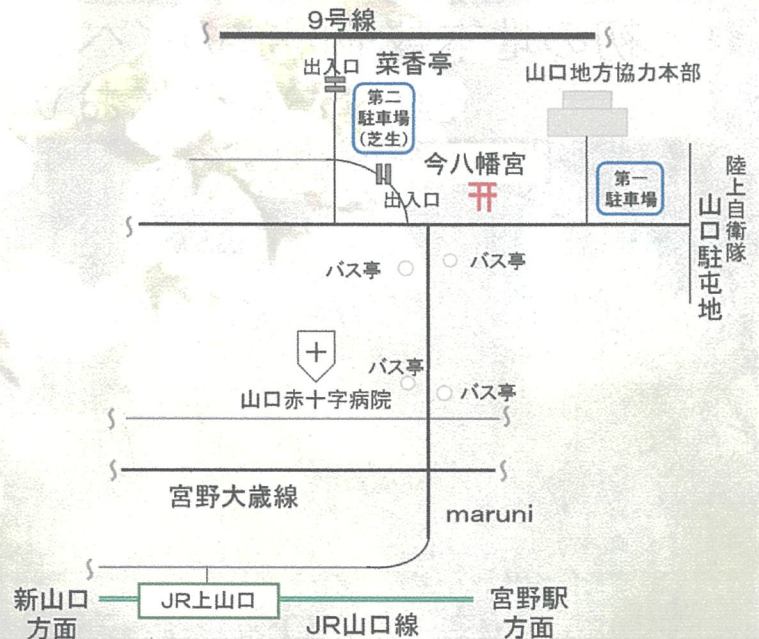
9号線

出入口

菜香亭

山口地方協力本部

第二
駐車場
(芝生)

今八幡宮

出入口

第一
駐車場

陸上自衛隊
山口駐屯地

バス亭

バス亭

バス亭

バス亭

山口赤十字病院

宮野大歳線

maruni

新山口
方面

JR上山口

宮野駅
方面

JR山口線